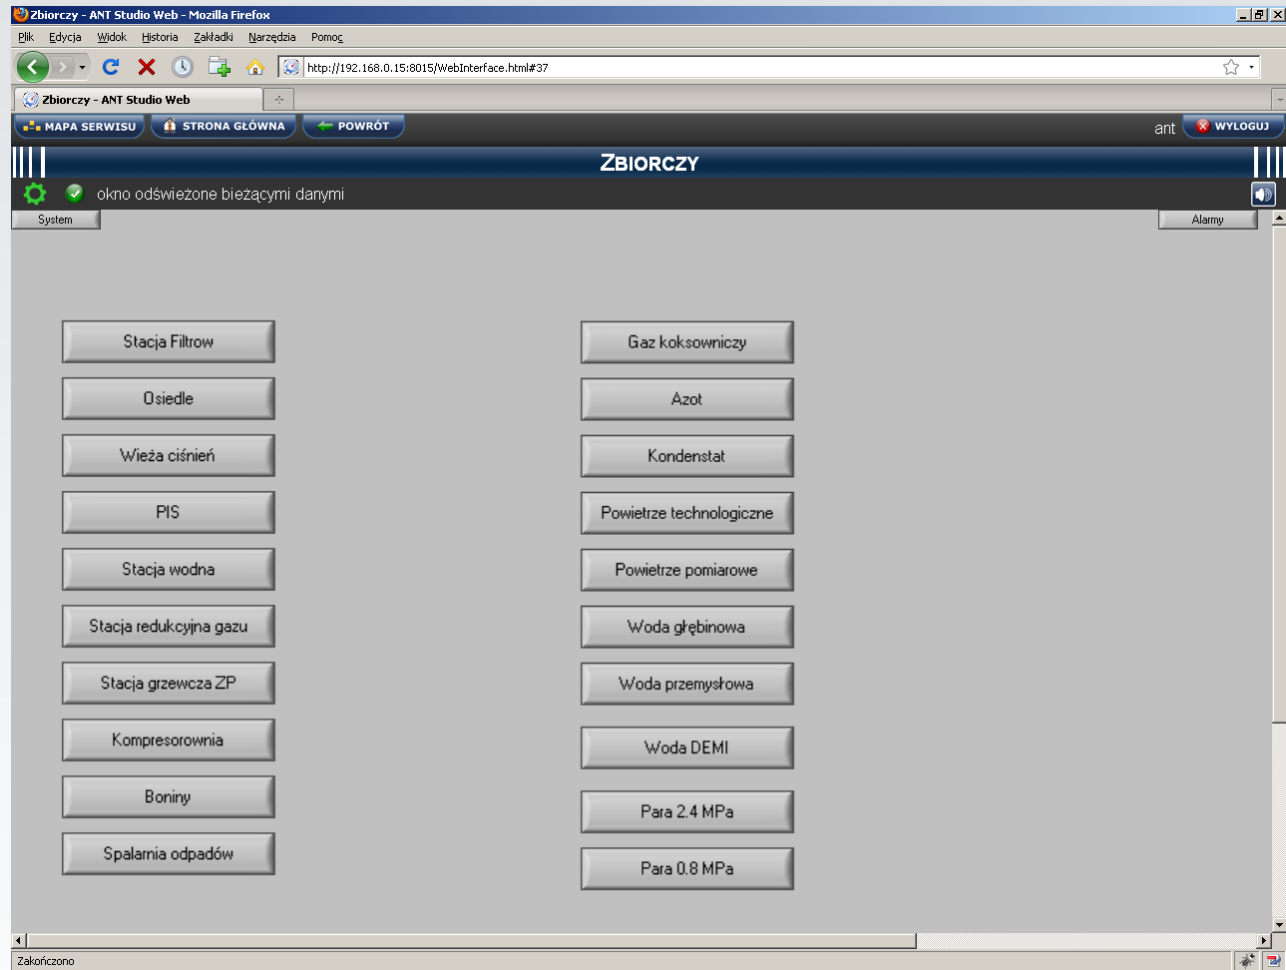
Zbiorczy - ANT Studio Web - Mozilla Firefox

Plik Edycja Widok Historia Zakładki Narzędzia Pomoc

http://192.168.0.15:8015/WebInterface.html#37

Zbiorczy - ANT Studio Web

MAPA SERWISU STRONA GŁÓWNA POWRÓT

ant WYLOGUJ

ZBIORCZY

okno odświeżone bieżącymi danymi

System

Alarmy

Stacja Filtrow

Osiedle

Wieża ciśnień

PIS

Stacja wodna

Stacja redukcyjna gazu

Stacja grzewcza ZP

Kompresorownia

Boniny

Spalarnia odpadów

Gaz koksowniczy

Azot

Kondenstat

Powietrze technologiczne

Powietrze pomiarowe

Woda głębinowa

Woda przemysłowa

Woda DEMI

Para 2.4 MPa

Para 0.8 MPa

Zakończono